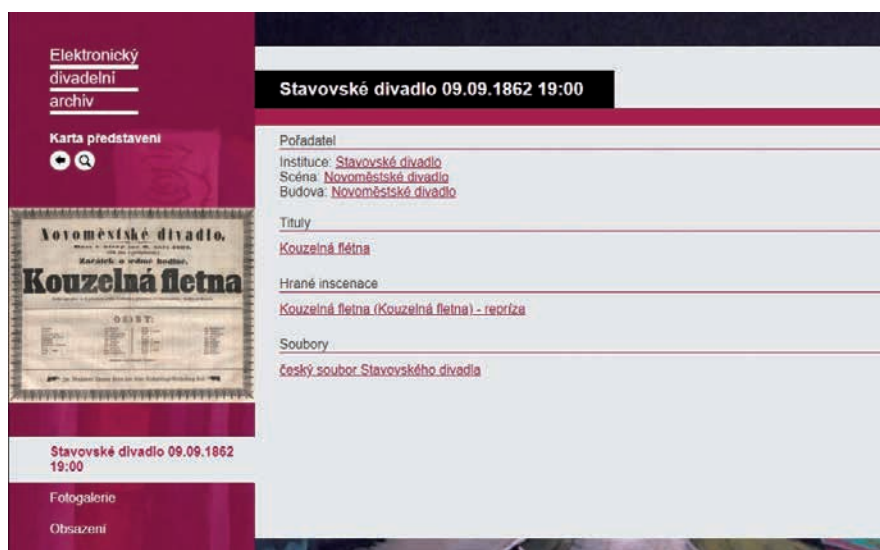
Elektronický divadelní archiv

Karta představení

Novoměstské divadlo.

Začátek o sedmé hodině.

Kouzelná fletna

OSOBY:

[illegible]

Stavovské divadlo 09.09.1862 19:00

Fotogalerie

Obsazení

Stavovské divadlo 09.09.1862 19:00

Pořadatel

Instituce: Stavovské divadlo
Scéna: Novoměstské divadlo
Budova: Novoměstské divadlo

Tituly

Kouzelná flétna

Hrané inscenace

Kouzelná fletna (Kouzelná fletna) - repríza

Soubory

český soubor Stavovského divadla